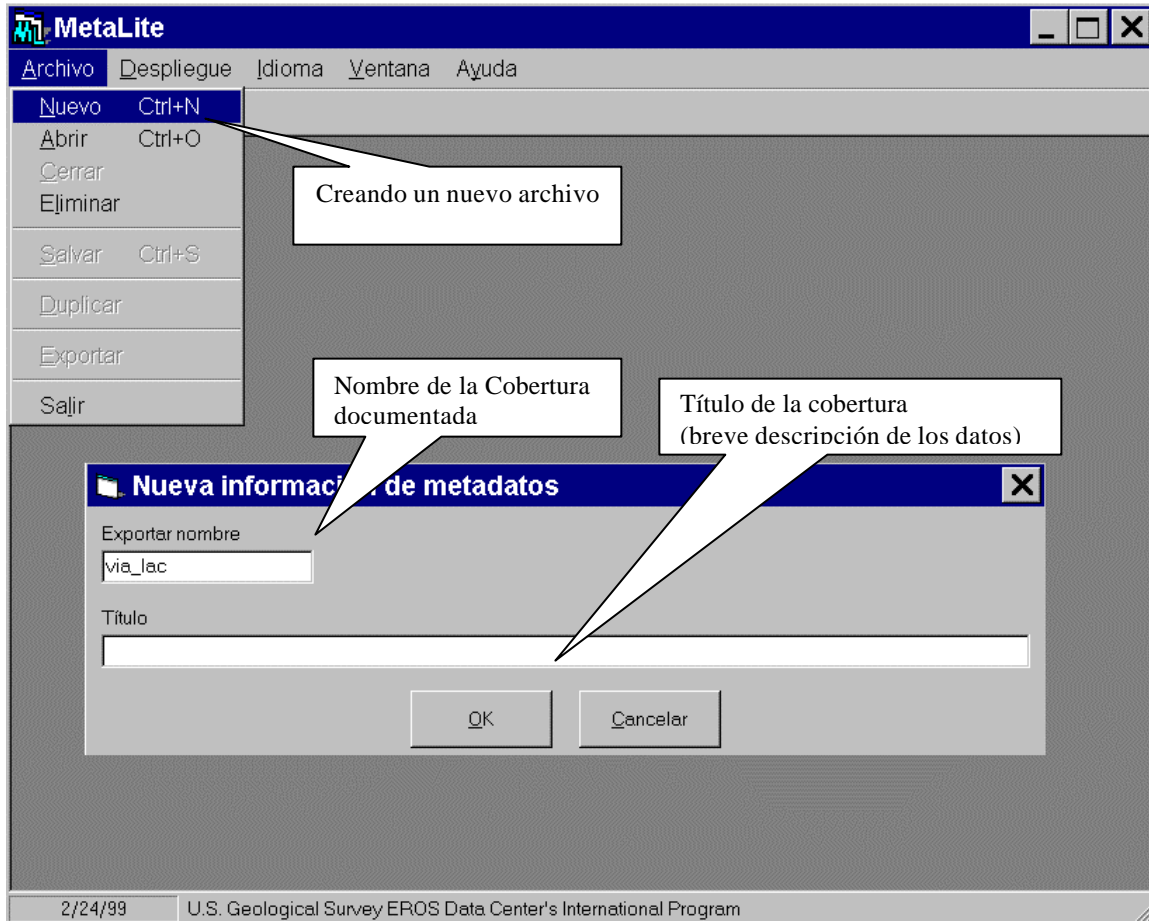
MetaLite

Archivo Despliegue Idioma Ventana Ayuda

Nuevo Ctrl+N
Abrir Ctrl+O
Cerrar
Eliminar
Salvar Ctrl+S
Duplicar
Exportar
Salir

Creando un nuevo archivo

Nombre de la Cobertura documentada

Título de la cobertura (breve descripción de los datos)

Nueva informac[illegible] de metadatos

Exportar nombre
via_lac

Título

OK
Cancelar

2/24/99 U.S. Geological Survey EROS Data Center's International Program